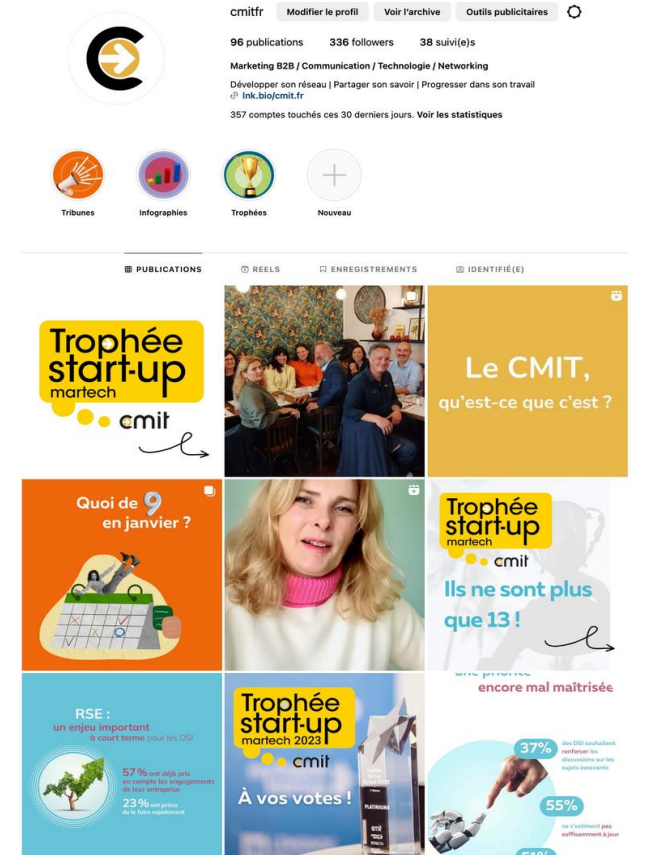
cmitfr Modifier le profil Voir l'archive Outils publicitaires

96 publications 336 followers 38 suivi(e)s

Marketing B2B / Communication / Technologie / Networking

Développer son réseau | Partager son savoir | Progresser dans son travail
lnk.bio/cmit.fr

357 comptes touchés ces 30 derniers jours. Voir les statistiques

Tribunes Infographies Trophées Nouveau

PUBLICATIONS REELS ENREGISTREMENTS IDENTIFIÉ(E)

Trophée start-up martech cmit

Le CMIT, qu'est-ce que c'est ?

Quoi de 9 en janvier ?

Trophée start-up martech cmit
Ils ne sont plus que 13 !

RSE : un enjeu important à court terme pour les DSI
57 % ont déjà pris en compte les engagements de leur entreprise
23 % ont prévu de le faire rapidement

Trophée start-up martech 2023 cmit
À vos votes !

une priorité encore mal maîtrisée
37% des DSI souhaitent renforcer les discussions sur les sujets innovants
55% ne s'estiment pas suffisamment à jour
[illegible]